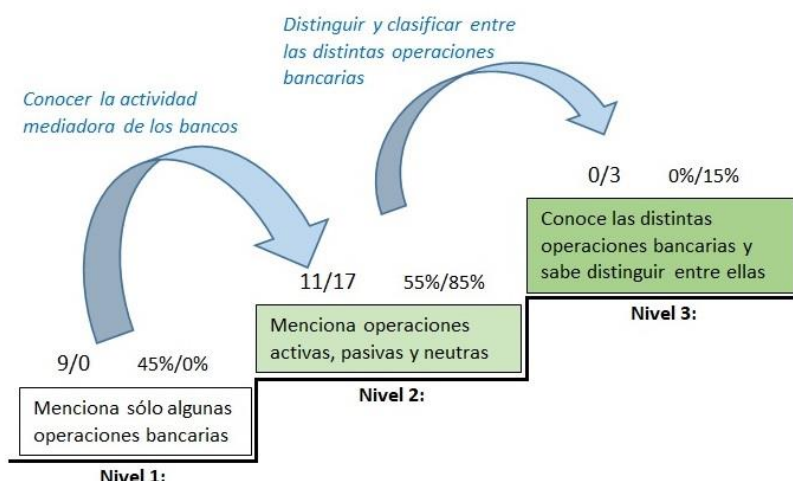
Distinguir y clasificar entre las distintas operaciones bancarias

Conocer la actividad mediadora de los bancos

0/3 0%/15%

Conoce las distintas operaciones bancarias y sabe distinguir entre ellas

Nivel 3:

11/17 55%/85%

Menciona operaciones activas, pasivas y neutras

Nivel 2:

9/0 45%/0%

Menciona sólo algunas operaciones bancarias

Nivel 1: